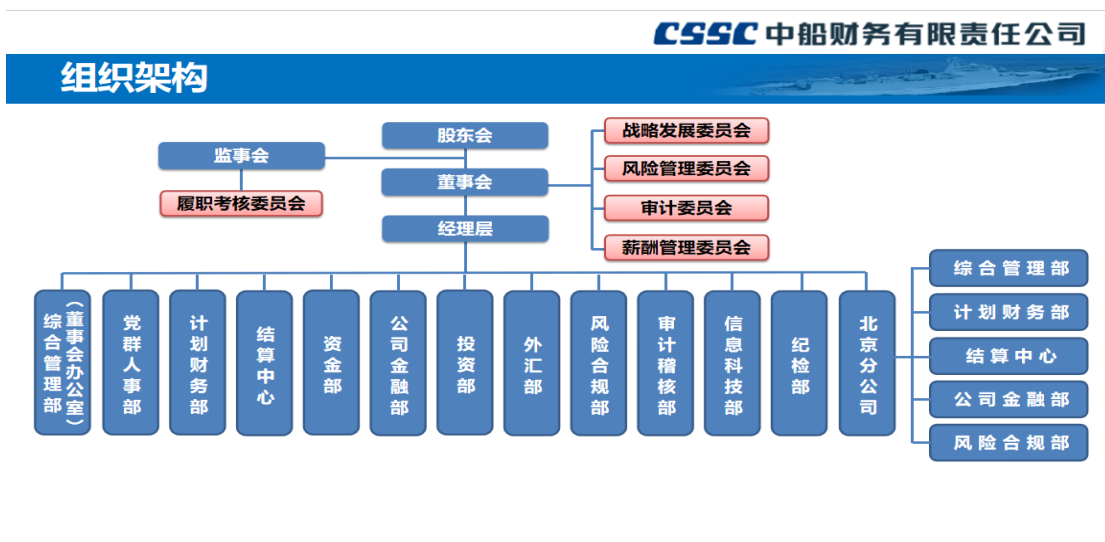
CSSC 中船财务有限责任公司

组织架构

股东会

监事会

履职考核委员会

董事会

经理层

战略发展委员会

风险管理委员会

审计委员会

薪酬管理委员会

综合管理部（董事会办公室）

党群人事部

计划财务部

结算中心

资金部

公司金融部

投资部

外汇部

风险合规部

审计稽核部

信息科技部

纪检部

北京分公司

综合管理部

计划财务部

结算中心

公司金融部

风险合规部